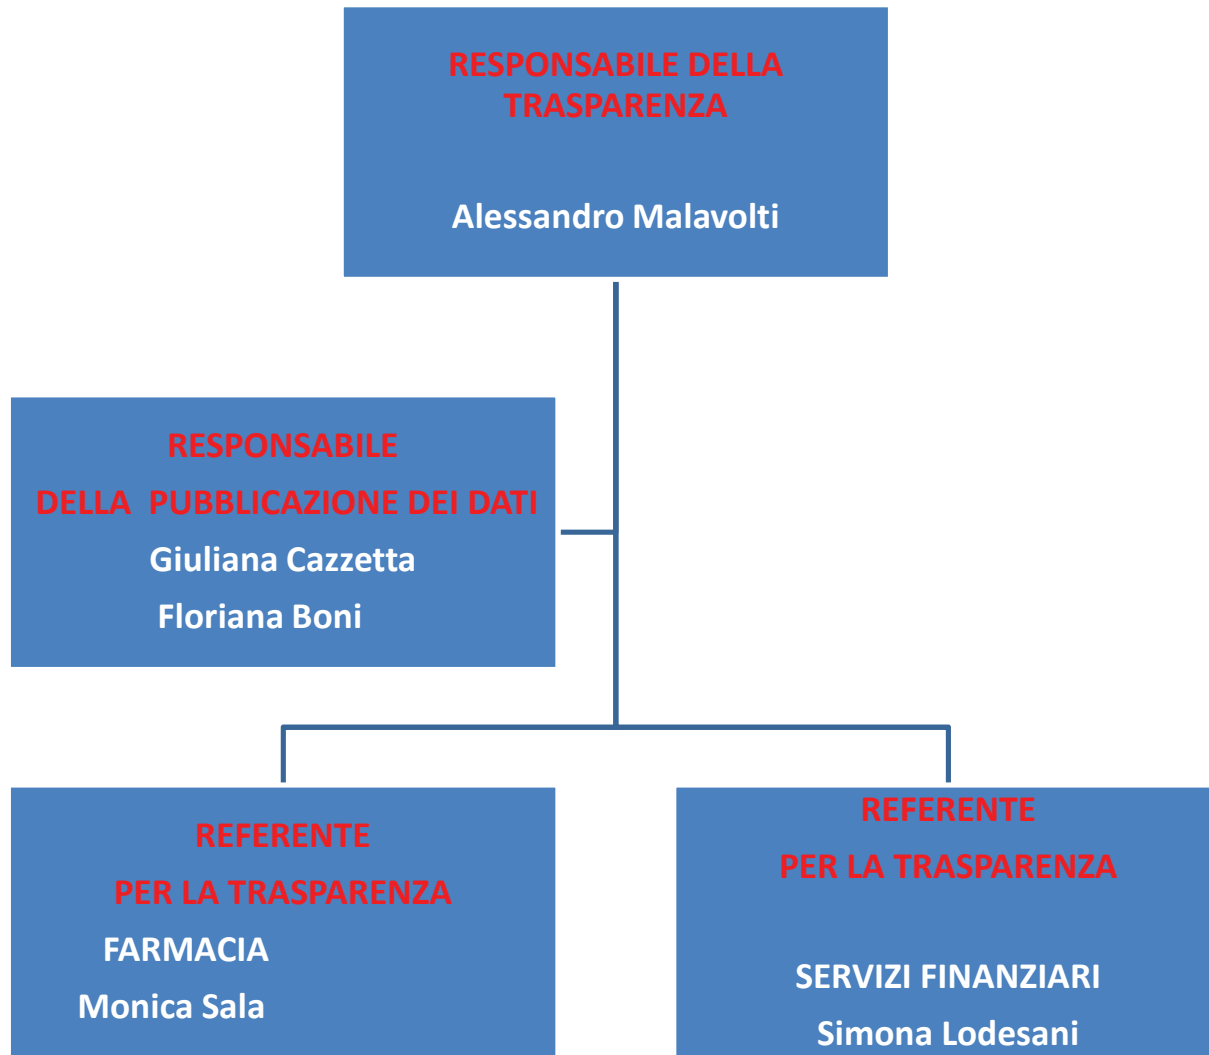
RESPONSABILE DELLA TRASPARENZA

Alessandro Malavolti

RESPONSABILE
DELLA PUBBLICAZIONE DEI DATI
Giuliana Cazzetta
Floriana Boni

REFERENTE
PER LA TRASPARENZA
FARMACIA
Monica Sala

REFERENTE
PER LA TRASPARENZA

SERVIZI FINANZIARI
Simona Lodesani